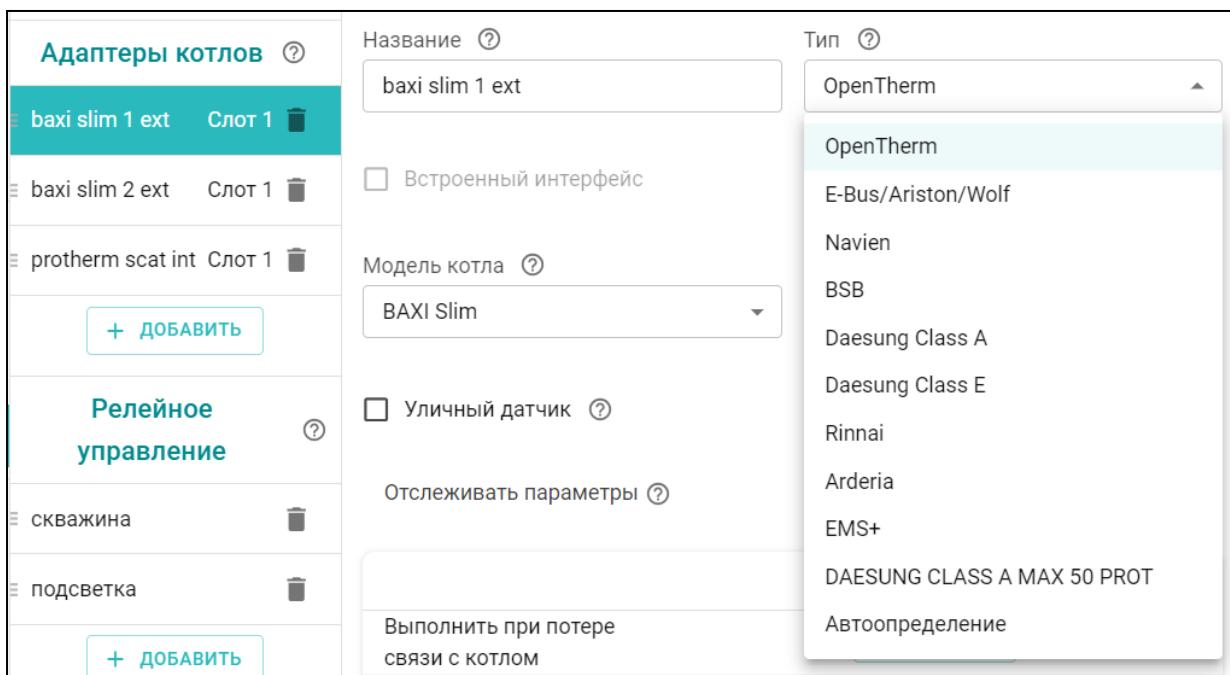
Адаптеры котлов ⓘ

baxi slim 1 ext Слот 1

baxi slim 2 ext Слот 1

protherm scat int Слот 1

+ ДОБАВИТЬ

Релейное управление ⓘ

скважина

подсветка

+ ДОБАВИТЬ

Название ⓘ

baxi slim 1 ext

Встроенный интерфейс

Модель котла ⓘ

BAXI Slim

Уличный датчик ⓘ

Отслеживать параметры ⓘ

Выполнить при потере связи с котлом

Тип ⓘ

OpenTherm

OpenTherm
E-Bus/Ariston/Wolf
Navien
BSB
Daesung Class A
Daesung Class E
Rinnai
Arderia
EMS+
DAESUNG CLASS A MAX 50 PROT
Автоопределение